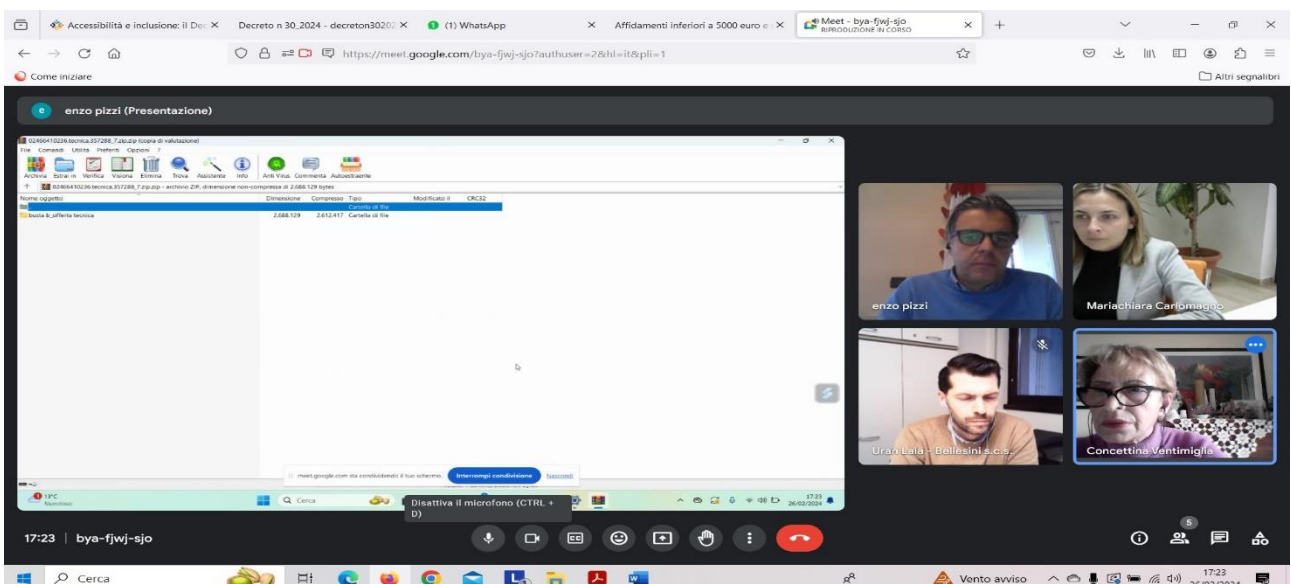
Accessibilità e inclusione: il Dec ×
Decreto n 30_2024 - decreton3020 ×
(1) WhatsApp ×
Affidamenti inferiori a 5000 euro e ×
Meet - bya-fjwj-sjo
RIPRODUZIONE IN CORSO ×
+

https://meet.google.com/bya-fjwj-sjo?authuser=2&hl=it&pli=1

Come iniziare
Altri segnalibri

enzo pizzi (Presentazione)

02466410236.tecnica.357288_7.zip.zip (copia di valutazione)
File Comandi Utilità Preferiti Opzioni ?
Archivia Estrai in Verifica Visiona Elimina Trova Assistente Info Anti Virus Commenta Autoestraente
02466410236.tecnica.357288_7.zip.zip - archivio ZIP, dimensione non-compresse di 2.688.129 bytes

| Nome oggetto | Dimensione | Compresso | Tipo | Modificato il | CRC32 |
|---|---|---|---|---|---|
| .. | | | Cartella di file | | |
| busta b_offerta tecnica | 2.688.129 | 2.612.417 | Cartella di file | | |

meet.google.com sta condividendo il tuo schermo. Interrompi condivisione Nascondi

11°C Nuvoloso
Cerca
17:23 26/02/2024

Disattiva il microfono (CTRL + D)

enzo pizzi
Mariachiara Cariomagno
Uran Lala - Bellesini s.c.s.
Concettina Ventimiglia

17:23 | bya-fjwj-sjo

5

Cerca
Vento avviso
17:23 26/02/2024